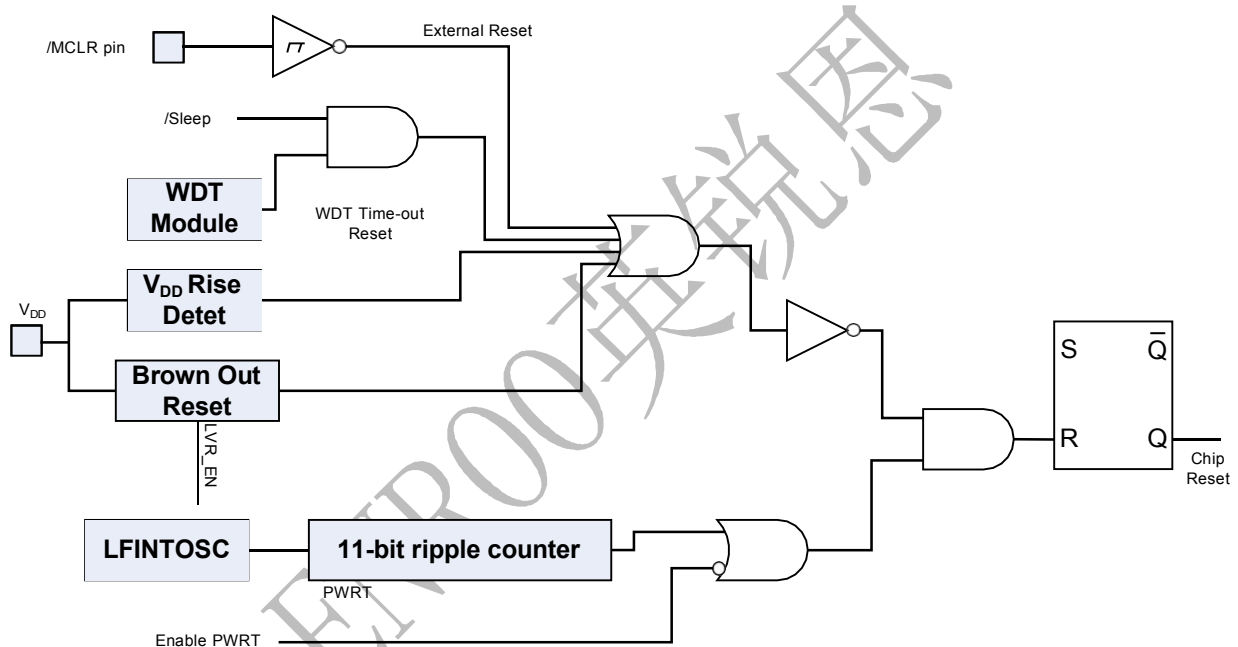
/MCLR pin

External Reset

/Sleep

WDT Module

WDT Time-out Reset

$V_{DD}$

$V_{DD}$ Rise Detet

Brown Out Reset

LVR_EN

S

$\overline{Q}$

R

Q

Chip Reset

LFINTOSC

11-bit ripple counter

PWRT

Enable PWRT

FMROO英锐恩